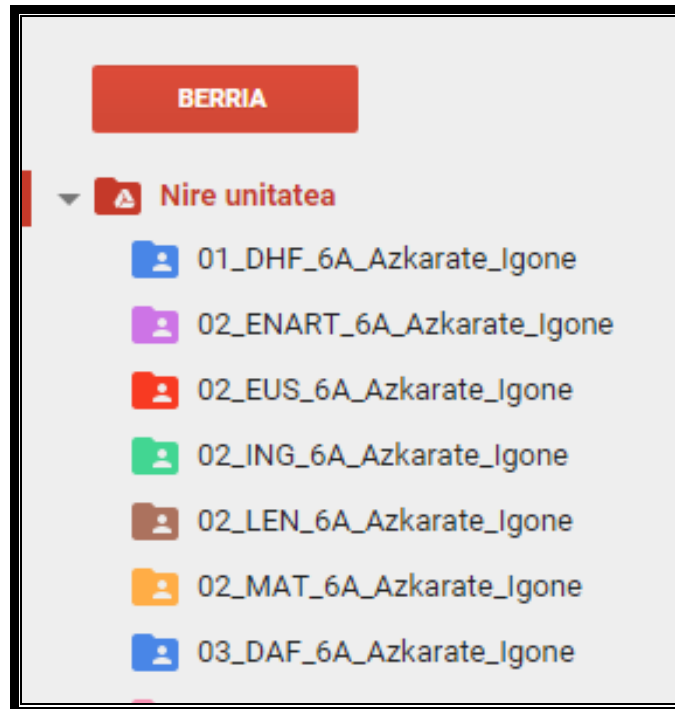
BERRIA

Nire unitatea

01_DHF_6A_Azkarate_Igone

02_ENART_6A_Azkarate_Igone

02_EUS_6A_Azkarate_Igone

02_ING_6A_Azkarate_Igone

02_LEN_6A_Azkarate_Igone

02_MAT_6A_Azkarate_Igone

03_DAF_6A_Azkarate_Igone